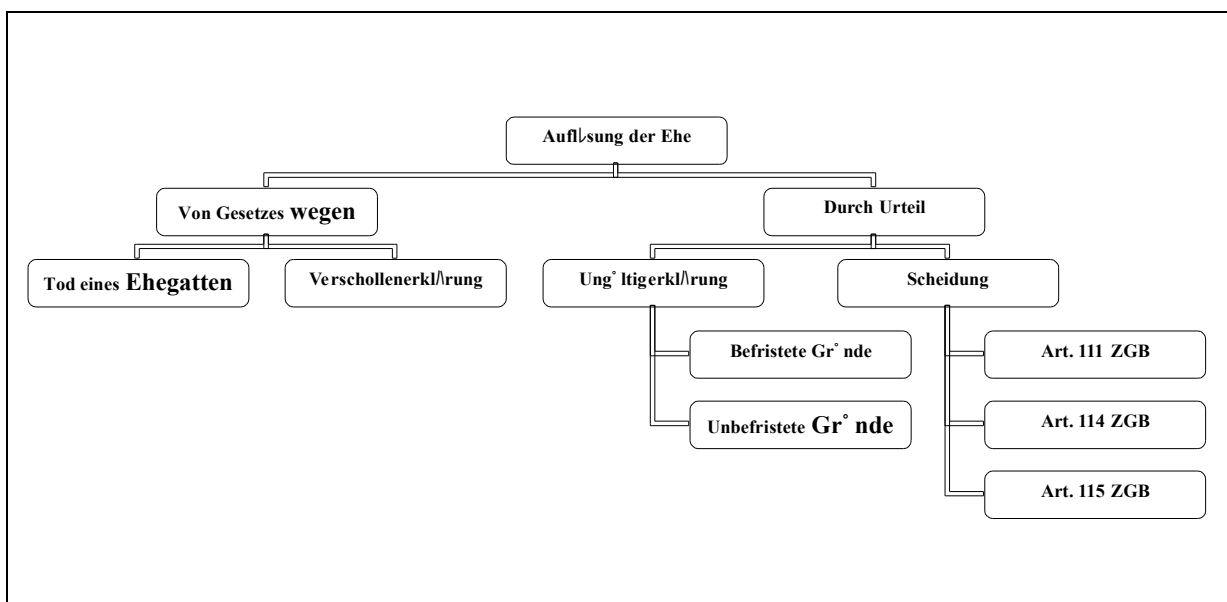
Aufl⅃sung der Ehe

Von Gesetzes wegen

Durch Urteil

Tod eines Ehegatten

Verschollenerkl/\rung

Ung˚ltigerkl/\rung

Scheidung

Befristete Gr˚nde

Unbefristete Gr˚nde

Art. 111 ZGB

Art. 114 ZGB

Art. 115 ZGB